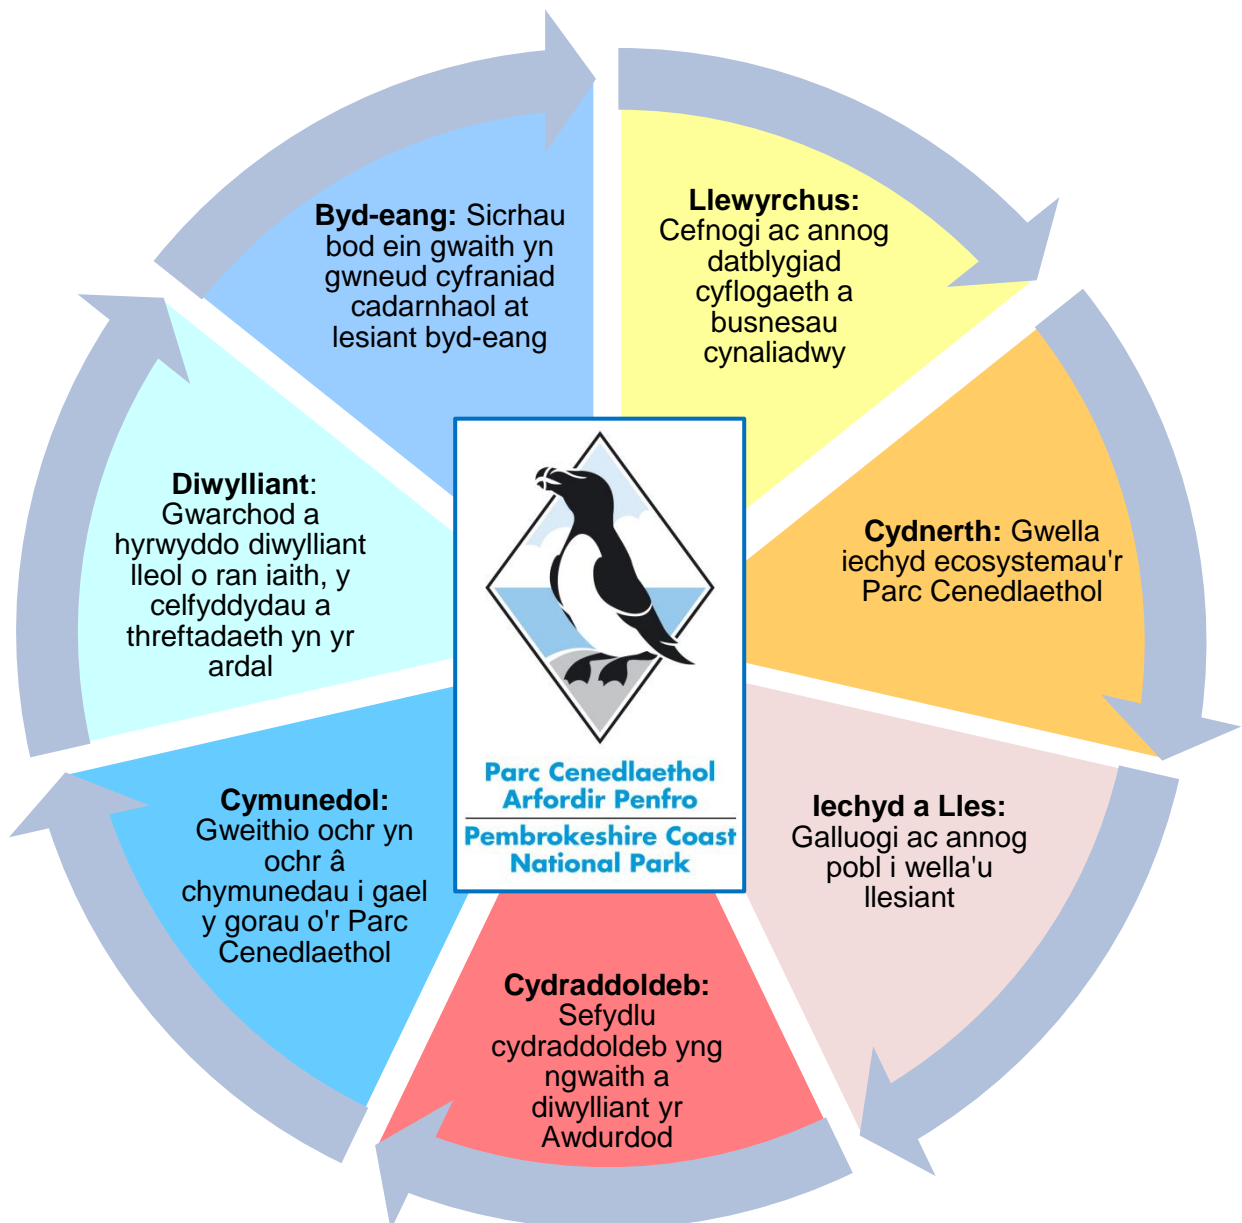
**Byd-eang:** Sicrhau bod ein gwaith yn gwneud cyfraniad cadarnhaol at lesiant byd-eang

**Llewyrchus:** Cefnogi ac annog datblygiad cyflogaeth a busnesau cynaliadwy

**Cydnerth:** Gwella iechyd ecosystemau'r Parc Cenedlaethol

**Iechyd a Lles:** Galluogi ac annog pobl i wella'u llesiant

**Cydraddoldeb:** Sefydlu cydraddoldeb yng ngwaith a diwylliant yr Awdurdod

**Cymunedol:** Gweithio ochr yn ochr â chymunedau i gael y gorau o'r Parc Cenedlaethol

**Diwylliant**: Gwarchod a hyrwyddo diwylliant lleol o ran iaith, y celfyddydau a threftadaeth yn yr ardal

Parc Cenedlaethol Arfordir Penfro
Pembrokeshire Coast National Park